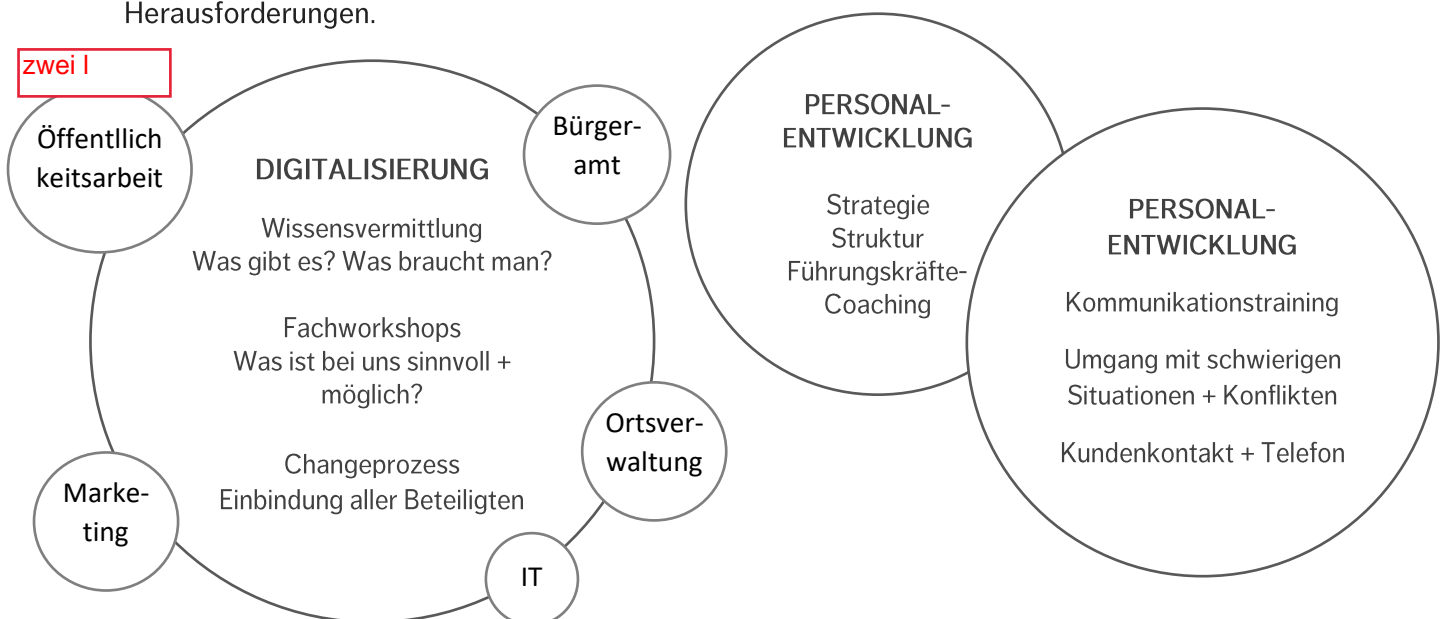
Herausforderungen.

zwei l

Öffentllich keitsarbeit

DIGITALISIERUNG

Wissensvermittlung
Was gibt es? Was braucht man?

Fachworkshops
Was ist bei uns sinnvoll + möglich?

Changeprozess
Einbindung aller Beteiligten

Bürger-amt

Ortsver-waltung

IT

Marke-ting

PERSONAL-ENTWICKLUNG

Strategie
Struktur
Führungskräfte-Coaching

PERSONAL-ENTWICKLUNG

Kommunikationstraining

Umgang mit schwierigen Situationen + Konflikten

Kundenkontakt + Telefon